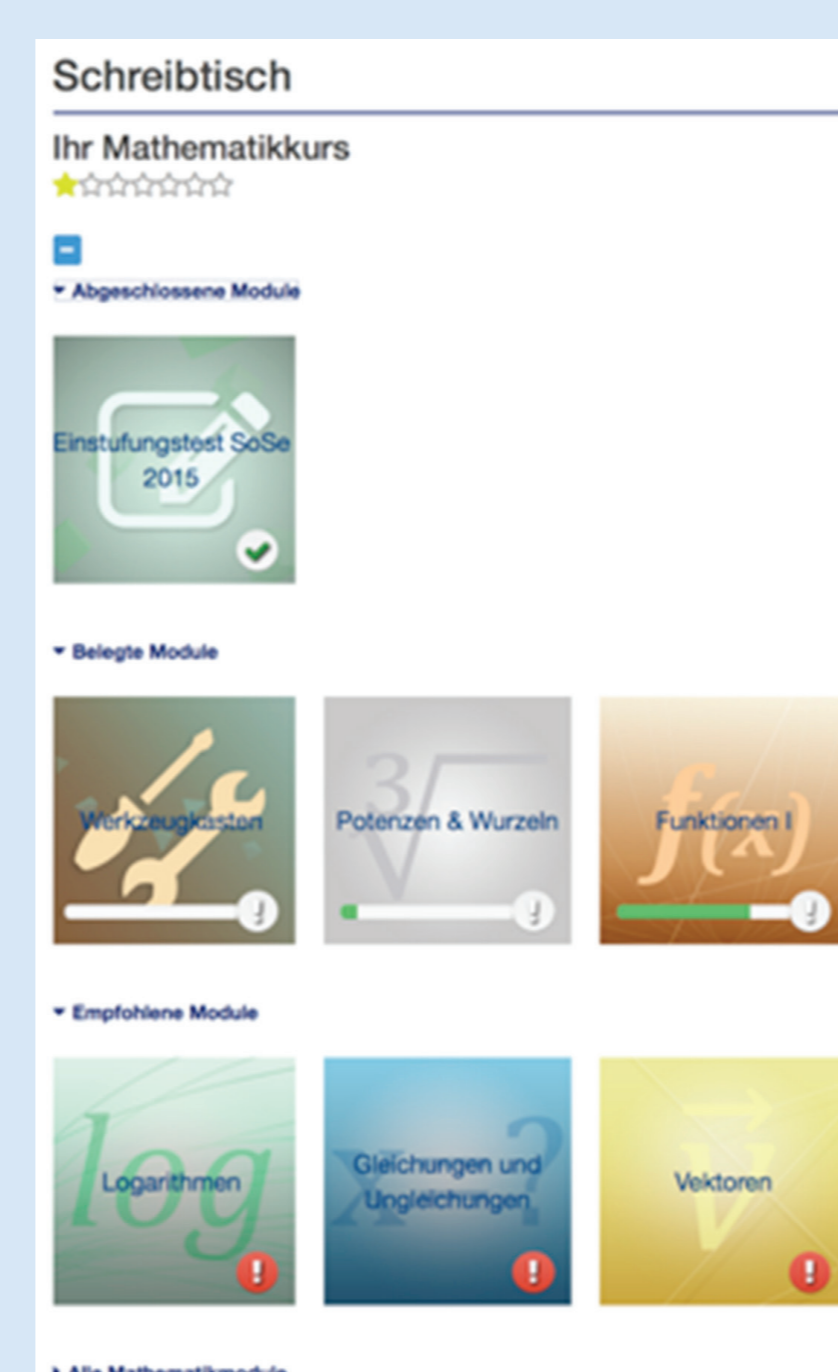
Schreibtisch

Ihr Mathematikkurs

▾ Abgeschlossene Module

Einstufungstest SoSe 2015

▾ Belegte Module

Werkzeugkasten

Potenzen & Wurzeln

Funktionen I

▾ Empfohlene Module

Logarithmen

Gleichungen und Ungleichungen

Vektoren

▸ Alle Mathematikmodule